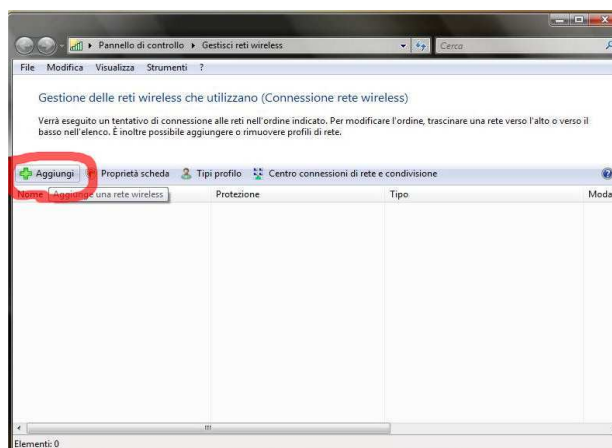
▸ Pannello di controllo ▸ Gestisci reti wireless

Cerca

File Modifica Visualizza Strumenti ?

Gestione delle reti wireless che utilizzano (Connessione rete wireless)

Verrà eseguito un tentativo di connessione alle reti nell'ordine indicato. Per modificare l'ordine, trascinare una rete verso l'alto o verso il basso nell'elenco. È inoltre possibile aggiungere o rimuovere profili di rete.

Aggiungi Proprietà scheda Tipi profilo Centro connessioni di rete e condivisione

Aggiungi una rete wireless

| Nome | Protezione | Tipo | Moda |
|---|---|---|---|

Elementi: 0